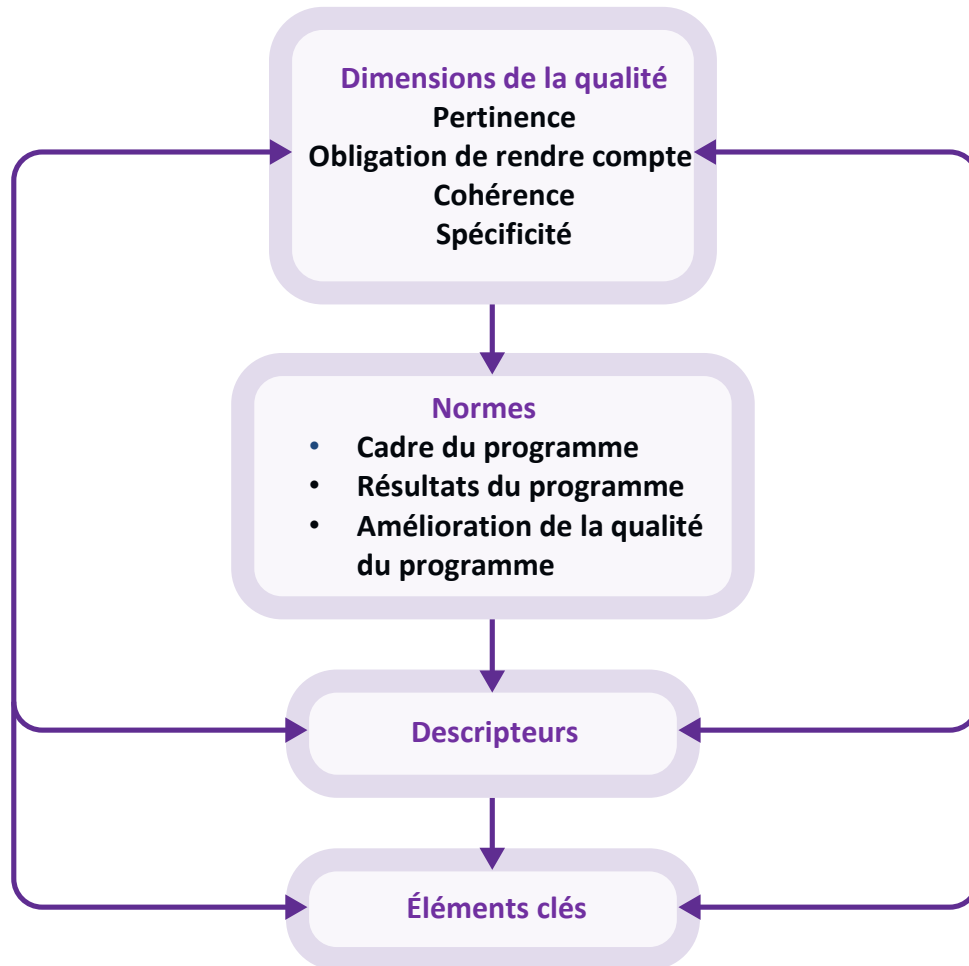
Dimensions de la qualité
Pertinence
Obligation de rendre compte
Cohérence
Spécificité

Normes
- Cadre du programme
- Résultats du programme
- Amélioration de la qualité du programme

Descripteurs

Éléments clés